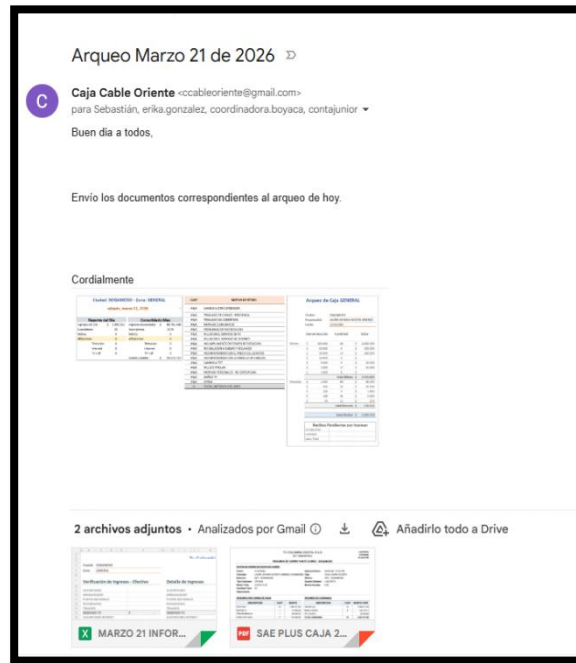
Arqueo Marzo 21 de 2026

Caja Cable Oriente <ccableoriente@gmail.com>
para Sebastián, erika.gonzalez, coordinadora.boyaca, contajunior

Buen dia a todos,

Envío los documentos correspondientes al arqueo de hoy.

Cordialmente

Ciudad: SOGAMOSO - Zona: SIBERIA
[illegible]

Arqueo de Caja GENERAL

Recibos Pendientes por Ingresar

2 archivos adjuntos • Analizados por Gmail ⓘ

Añadirlo todo a Drive

Verificación de Ingresos - Efectivo

Detalle de Ingresos

MARZO 21 INFOR...

SAE PLUS CAJA 2...